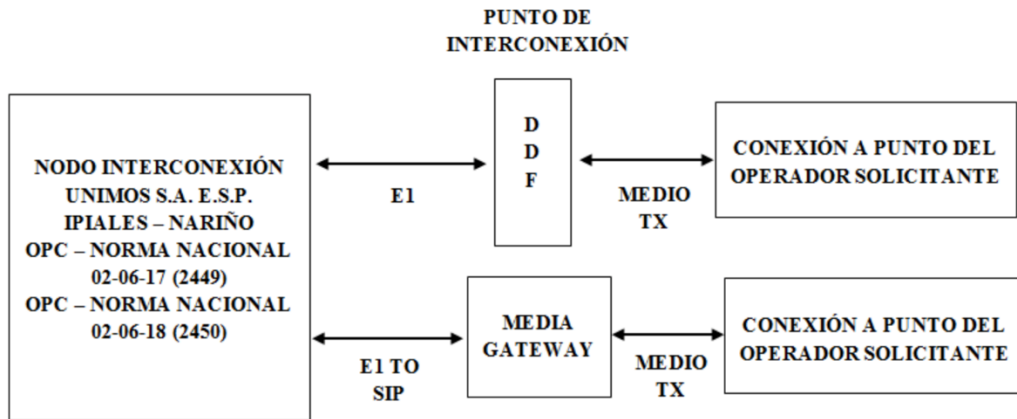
PUNTO DE INTERCONEXIÓN

NODO INTERCONEXIÓN UNIMOS S.A. E.S.P. IPIALES – NARIÑO OPC – NORMA NACIONAL 02-06-17 (2449) OPC – NORMA NACIONAL 02-06-18 (2450)

E1

D D F

MEDIO TX

CONEXIÓN A PUNTO DEL OPERADOR SOLICITANTE

E1 TO SIP

MEDIA GATEWAY

MEDIO TX

CONEXIÓN A PUNTO DEL OPERADOR SOLICITANTE